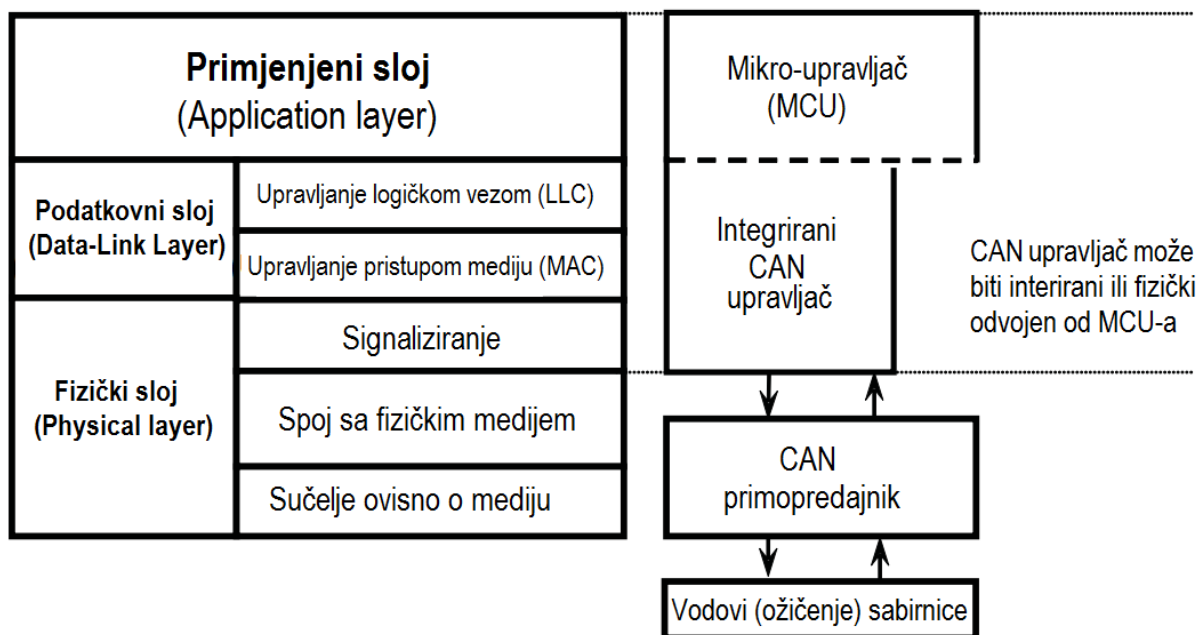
Primjenjeni sloj
(Application layer)

Podatkovni sloj
(Data-Link Layer)

Upravljanje logičkom vezom (LLC)

Upravljanje pristupom mediju (MAC)

Fizički sloj
(Physical layer)

Signaliziranje

Spoj sa fizičkim medijem

Sučelje ovisno o mediju

Mikro-upravljač
(MCU)

Integrirani
CAN
upravljač

CAN upravljač može biti interirani ili fizički odvojen od MCU-a

CAN
primopredajnik

Vodovi (ožičenje) sabirnice